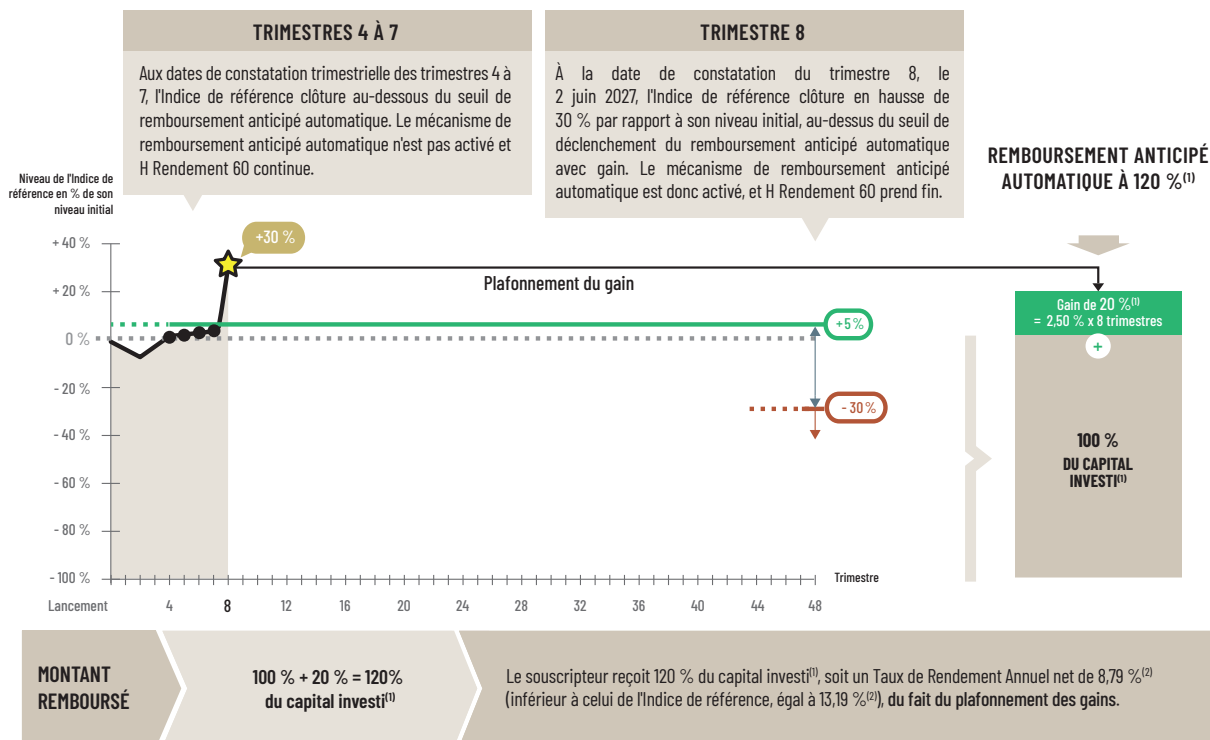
TRIMESTRES 4 À 7

Aux dates de constatation trimestrielle des trimestres 4 à 7, l'Indice de référence clôture au-dessous du seuil de remboursement anticipé automatique. Le mécanisme de remboursement anticipé automatique n'est pas activé et H Rendement 60 continue.

TRIMESTRE 8

À la date de constatation du trimestre 8, le 2 juin 2027, l'Indice de référence clôture en hausse de 30 % par rapport à son niveau initial, au-dessus du seuil de déclenchement du remboursement anticipé automatique avec gain. Le mécanisme de remboursement anticipé automatique est donc activé, et H Rendement 60 prend fin.

REMBOURSEMENT ANTICIPÉ AUTOMATIQUE À 120 %$^{(1)}$

Niveau de l'Indice de référence en % de son niveau initial

+30 %

Plafonnement du gain

+ 40 %
+ 20 %
0 %
- 20 %
- 40 %
- 60 %
- 80 %
- 100 %

+5 %

- 30 %

Trimestre

Lancement 4 8 12 16 20 24 28 32 36 40 44 48

Gain de 20 %$^{(1)}$ = 2,50 % x 8 trimestres

+

100 % DU CAPITAL INVESTI$^{(1)}$

MONTANT REMBOURSÉ

100 % + 20 % = 120% du capital investi$^{(1)}$

Le souscripteur reçoit 120 % du capital investi$^{(1)}$, soit un Taux de Rendement Annuel net de 8,79 %$^{(2)}$ (inférieur à celui de l'Indice de référence, égal à 13,19 %$^{(2)}$), du fait du plafonnement des gains.